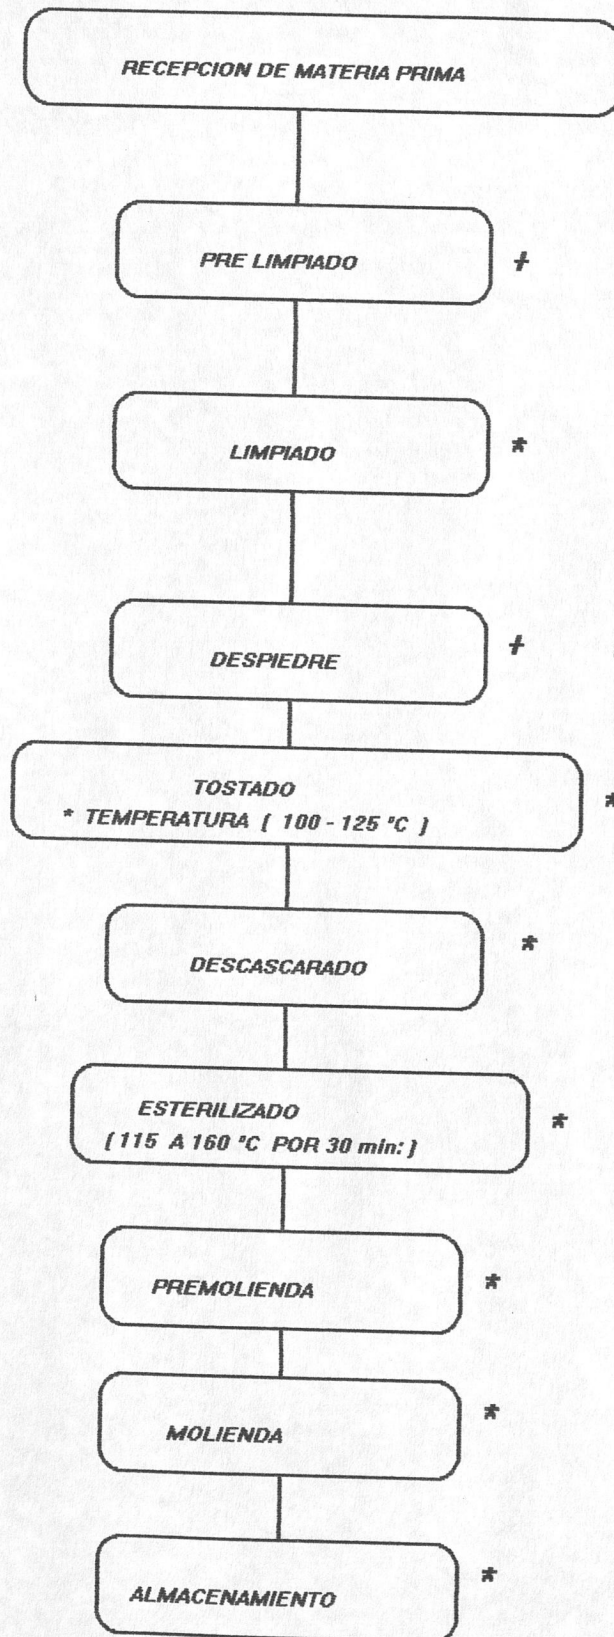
RECEPCION DE MATERIA PRIMA

PRE LIMPIADO +

LIMPIADO *

DESPIEDRE +

TOSTADO
* TEMPERATURA ( 100 - 125 °C ) *

DESCASCARADO *

ESTERILIZADO
( 115 A 160 °C POR 30 min: ) *

PREMOLIENDA *

MOLIENDA *

ALMACENAMIENTO *